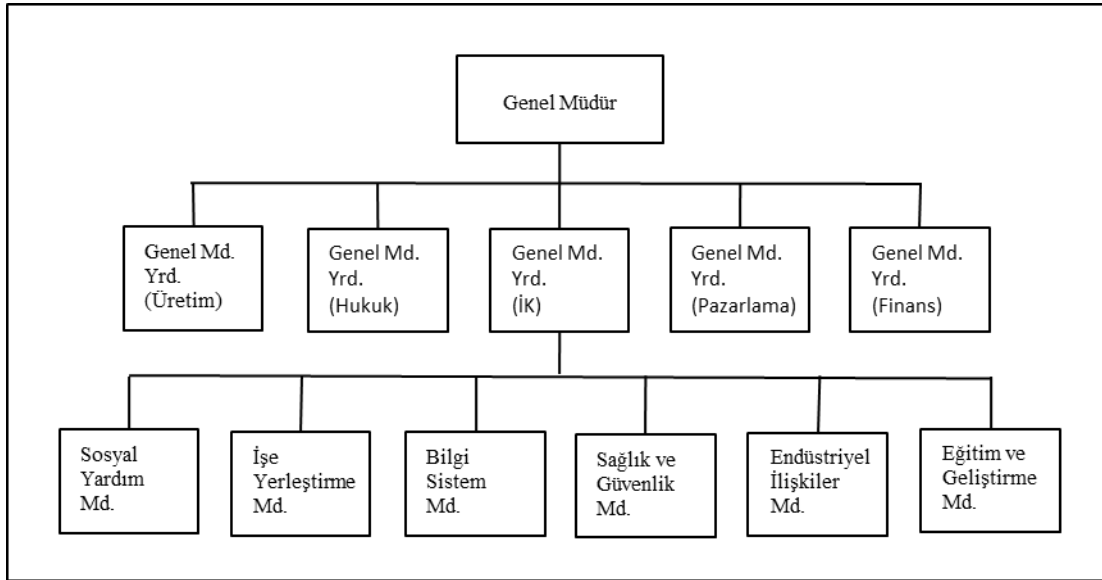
Genel Müdür

Genel Md. Yrd. (Üretim)

Genel Md. Yrd. (Hukuk)

Genel Md. Yrd. (İK)

Genel Md. Yrd. (Pazarlama)

Genel Md. Yrd. (Finans)

Sosyal Yardım Md.

İşe Yerleştirme Md.

Bilgi Sistem Md.

Sağlık ve Güvenlik Md.

Endüstriyel İlişkiler Md.

Eğitim ve Geliştirme Md.